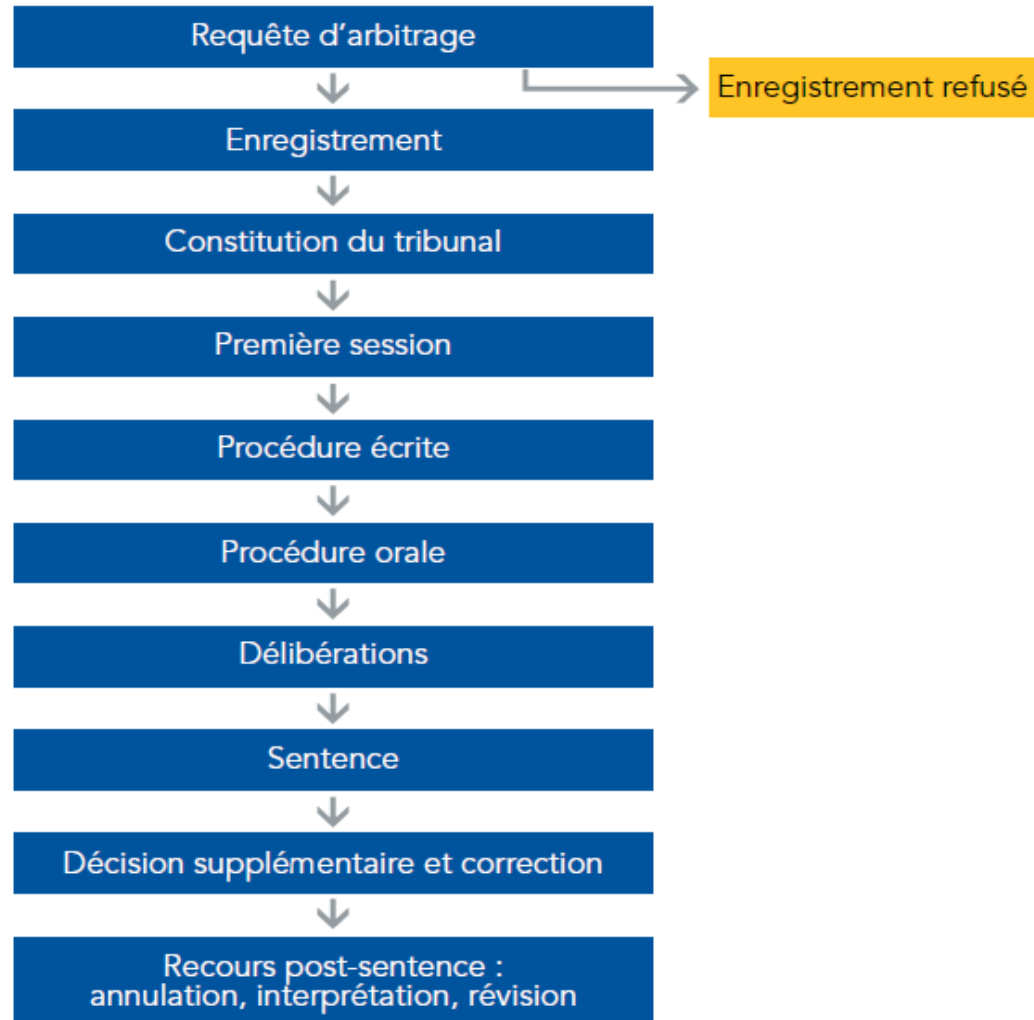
Requête d'arbitrage

Enregistrement refusé

Enregistrement

Constitution du tribunal

Première session

Procédure écrite

Procédure orale

Délibérations

Sentence

Décision supplémentaire et correction

Recours post-sentence : annulation, interprétation, révision